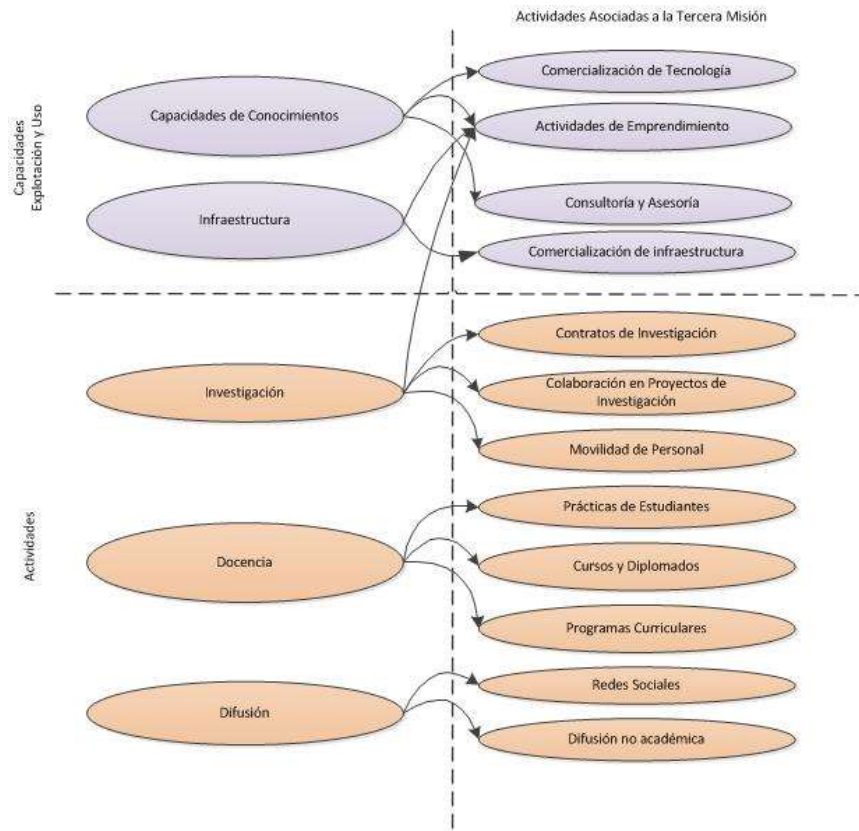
Actividades Asociadas a la Tercera Misión

Capacidades Explotación y Uso

Capacidades de Conocimientos

Infraestructura

Comercialización de Tecnología

Actividades de Emprendimiento

Consultoría y Asesoría

Comercialización de infraestructura

Actividades

Investigación

Docencia

Difusión

Contratos de Investigación

Colaboración en Proyectos de Investigación

Movilidad de Personal

Prácticas de Estudiantes

Cursos y Diplomados

Programas Curriculares

Redes Sociales

Difusión no académica